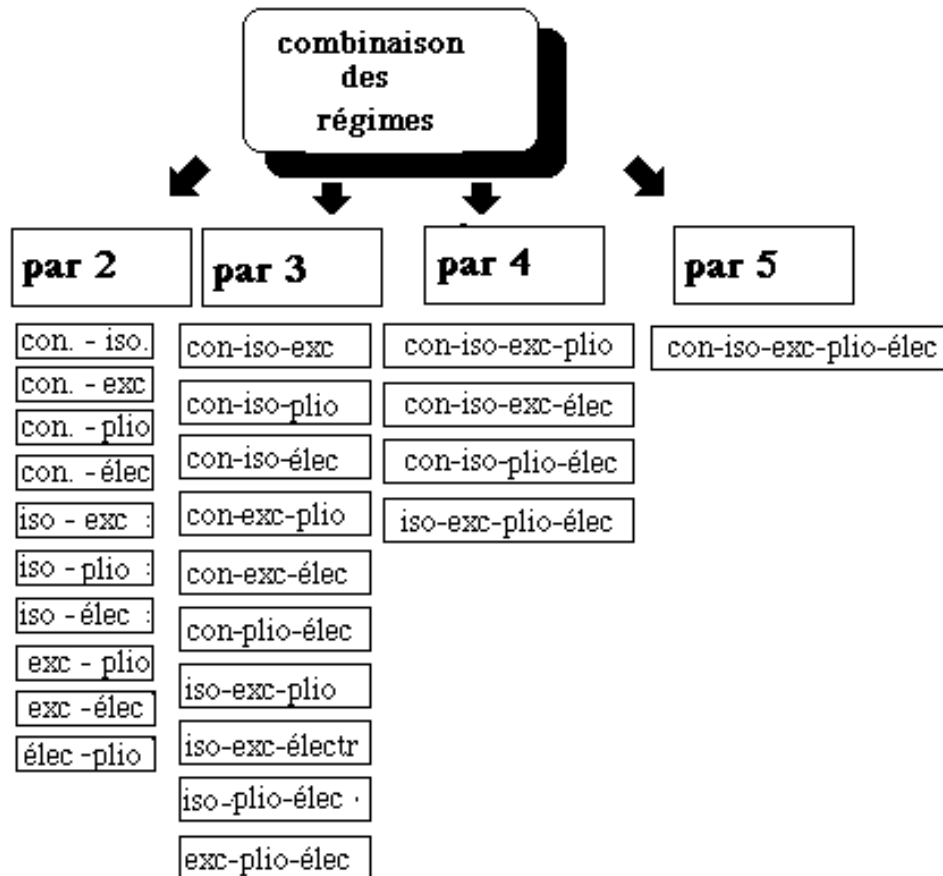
combinaison des régimes

par 2

con. - iso.
con. - exc
con. - plio
con. - élec
iso - exc
iso - plio
iso - élec
exc - plio
exc - élec
élec - plio

par 3

con-iso-exc
con-iso-plio
con-iso-élec
con-exc-plio
con-exc-élec
con-plio-élec
iso-exc-plio
iso-exc-électr
iso-plio-élec
exc-plio-élec

par 4

con-iso-exc-plio
con-iso-exc-élec
con-iso-plio-élec
iso-exc-plio-élec

par 5

con-iso-exc-plio-élec